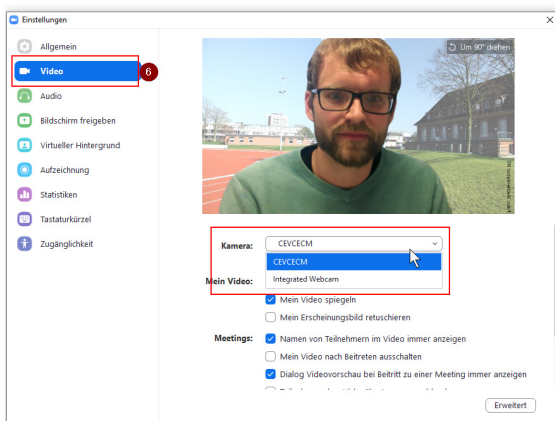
Einstellungen

Allgemein

Video

6

Audio

Bildschirm freigeben

Virtueller Hintergrund

Aufzeichnung

Statistiken

Tastaturkürzel

Zugänglichkeit

Um 90° drehen

Kamera: CEVCECM

CEVCECM

Integrated Webcam

Mein Video:

Mein Video spiegeln

Mein Erscheinungsbild retuschieren

Meetings:

Namen von Teilnehmern im Video immer anzeigen

Mein Video nach Beitreten ausschalten

Dialog Videovorschau bei Beitritt zu einer Meeting immer anzeigen

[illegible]

Erweitert